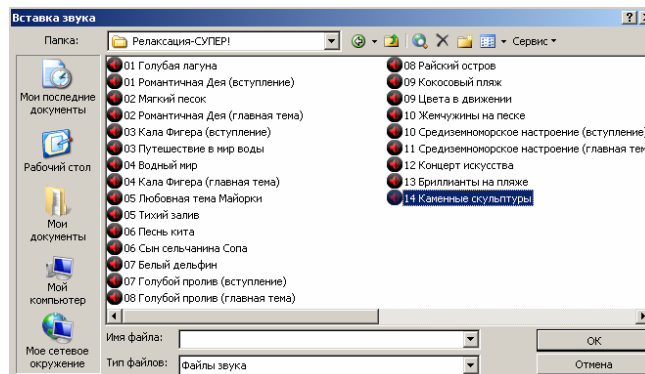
Вставка звука

Папка: Релаксация-СУПЕР!

Сервис

Мои последние документы

Рабочий стол

Мои документы

Мой компьютер

Мое сетевое окружение

01 Голубая лагуна
01 Романтичная Дея (вступление)
02 Мягкий песок
02 Романтичная Дея (главная тема)
03 Кала Фигера (вступление)
03 Путешествие в мир воды
04 Водный мир
04 Кала Фигера (главная тема)
05 Любовная тема Майорки
05 Тихий залив
06 Песнь кита
06 Сын сельчанина Сопа
07 Белый дельфин
07 Голубой пролив (вступление)
08 Голубой пролив (главная тема)

08 Райский остров
09 Кокосовый пляж
09 Цвета в движении
10 Жемчужины на песке
10 Средиземноморское настроение (вступление)
11 Средиземноморское настроение (главная тем
12 Концерт искусства
13 Бриллианты на пляже
14 Каменные скульптуры

Имя файла:

Тип файлов: Файлы звука

OK

Отмена